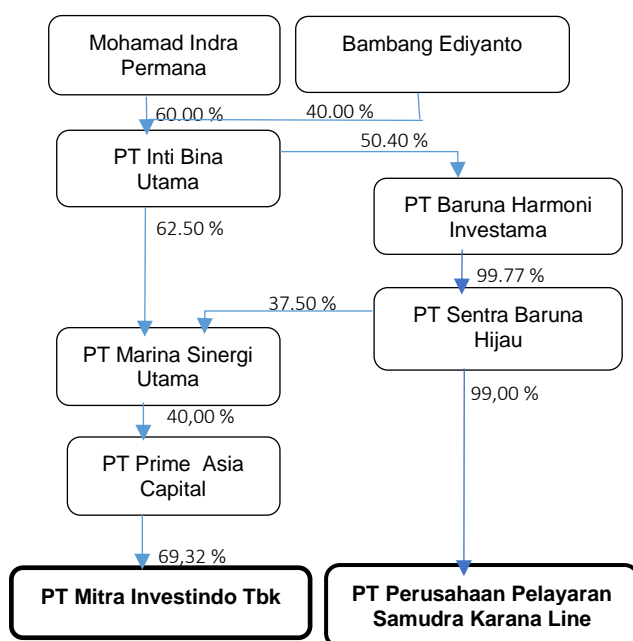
Mohamad Indra Permana

Bambang Ediyanto

60.00 %

40.00 %

PT Inti Bina Utama

50.40 %

PT Baruna Harmoni Investama

62.50 %

99.77 %

37.50 %

PT Sentra Baruna Hijau

PT Marina Sinergi Utama

40,00 %

99,00 %

PT Prime Asia Capital

69,32 %

PT Mitra Investindo Tbk

PT Perusahaan Pelayaran Samudra Karana Line